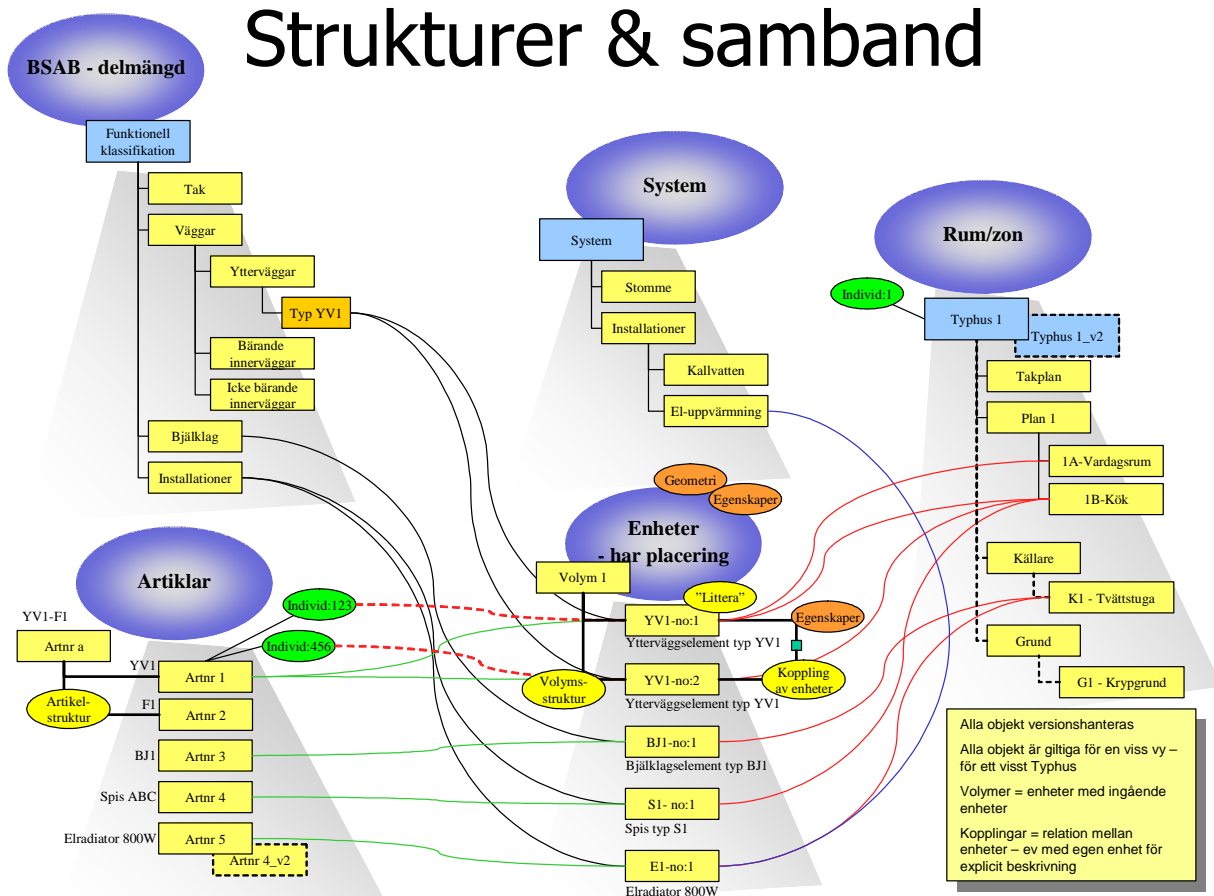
Strukturer & samband

BSAB - delmängd

Funktionell klassifikation

Tak

Väggar

Ytterväggar

Typ YV1

Bärande innerväggar

Icke bärande innerväggar

Bjälklag

Installationer

System

System

Stomme

Installationer

Kallvatten

El-uppvärmning

Rum/zon

Individ:1

Typhus 1

Typhus 1_v2

Takplan

Plan 1

1A-Vardagsrum

1B-Kök

Källare

K1 - Tvättstuga

Grund

G1 - Krypgrund

Geometri

Egenskaper

Enheter - har placering

Volym 1

"Littera"

Egenskaper

YV1-no:1

Ytterväggselement typ YV1

YV1-no:2

Ytterväggselement typ YV1

Volyms-struktur

Koppling av enheter

BJ1-no:1

Bjälklagselement typ BJ1

S1- no:1

Spis typ S1

E1-no:1

Elradiator 800W

Artiklar

Individ:123

Individ:456

YV1-F1

Artnr a

YV1

Artnr 1

Artikel-struktur

F1

Artnr 2

BJ1

Artnr 3

Spis ABC

Artnr 4

Elradiator 800W

Artnr 5

Artnr 4_v2

Alla objekt versionshanteras

Alla objekt är giltiga för en viss vy – för ett visst Typhus

Volymer = enheter med ingående enheter

Kopplingar = relation mellan enheter – ev med egen enhet för explicit beskrivning